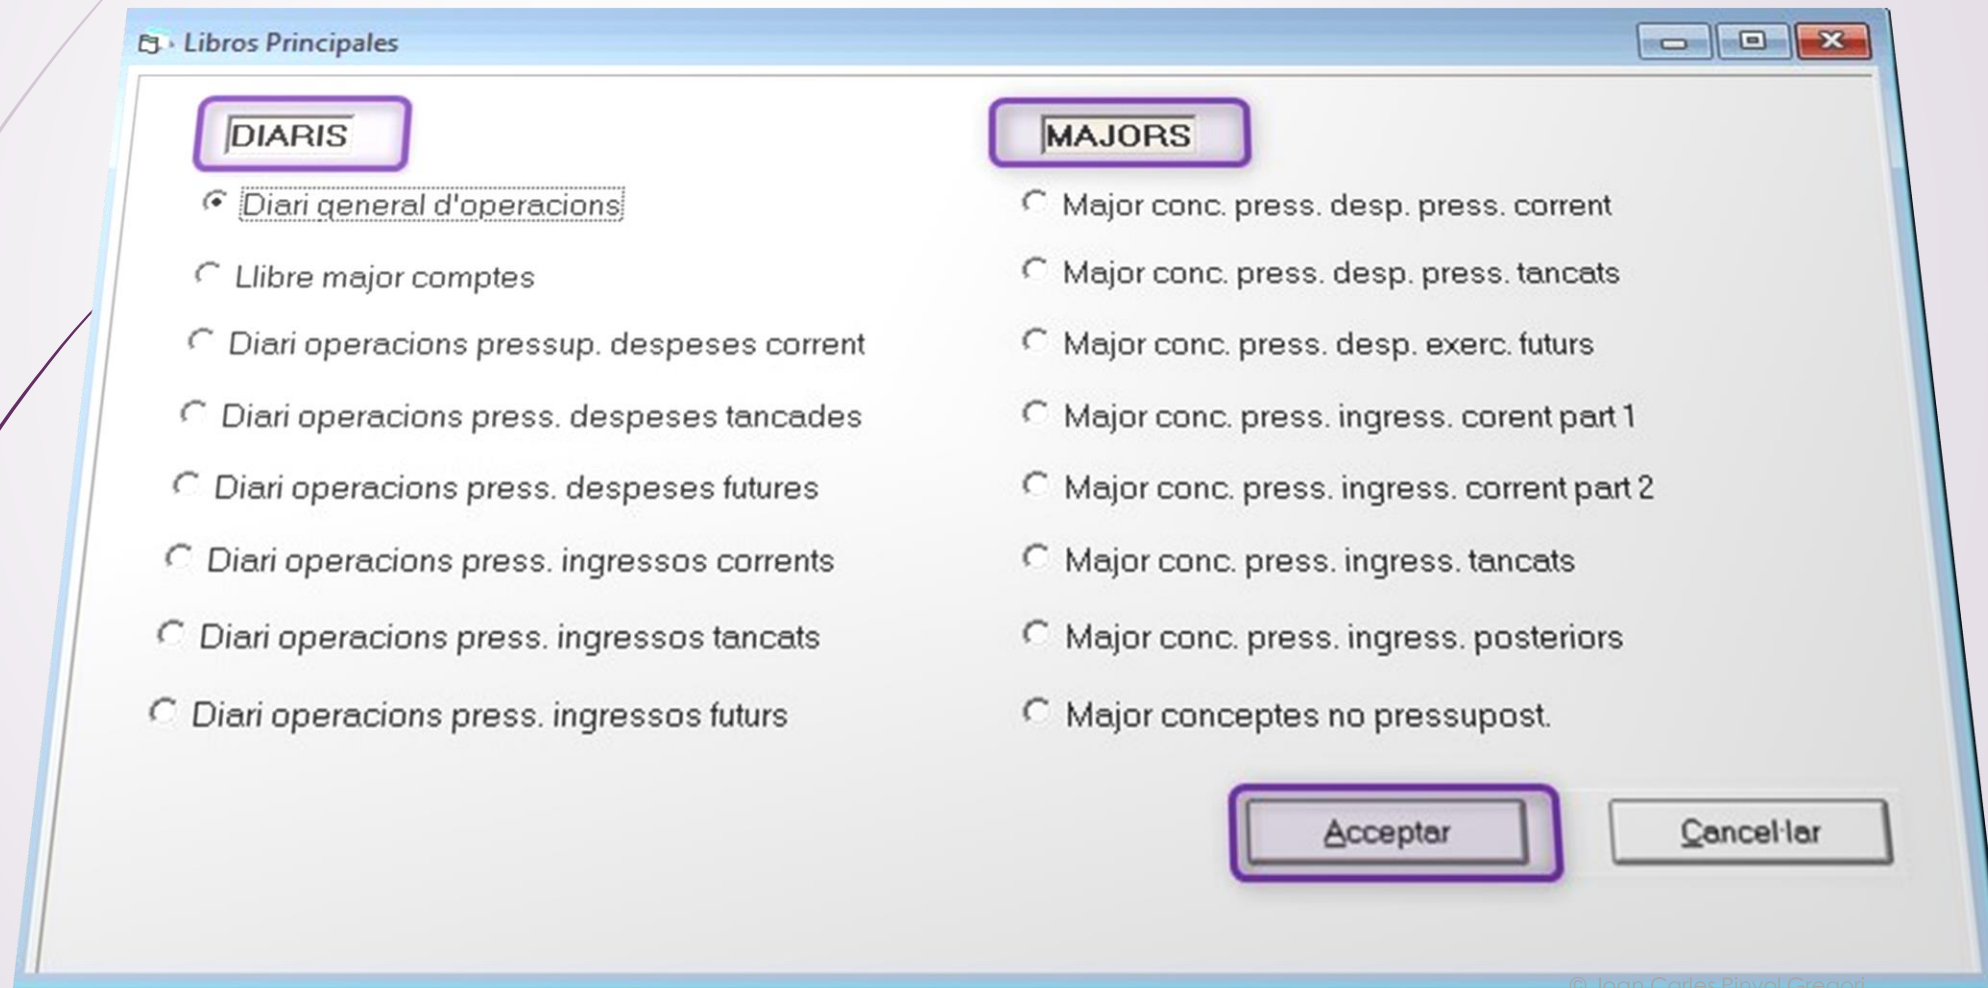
Libros Principales

DIARIS

Diari general d'operacions

Llibre major comptes

Diari operacions pressup. despeses corrent

Diari operacions press. despeses tancades

Diari operacions press. despeses futures

Diari operacions press. ingressos corrents

Diari operacions press. ingressos tancats

Diari operacions press. ingressos futurs

MAJORS

Major conc. press. desp. press. corrent

Major conc. press. desp. press. tancats

Major conc. press. desp. exerc. futurs

Major conc. press. ingress. corent part 1

Major conc. press. ingress. corrent part 2

Major conc. press. ingress. tancats

Major conc. press. ingress. posteriors

Major conceptes no pressupost.

Acceptar

Cancel·lar

© Joan Carles Pinyol Gregori